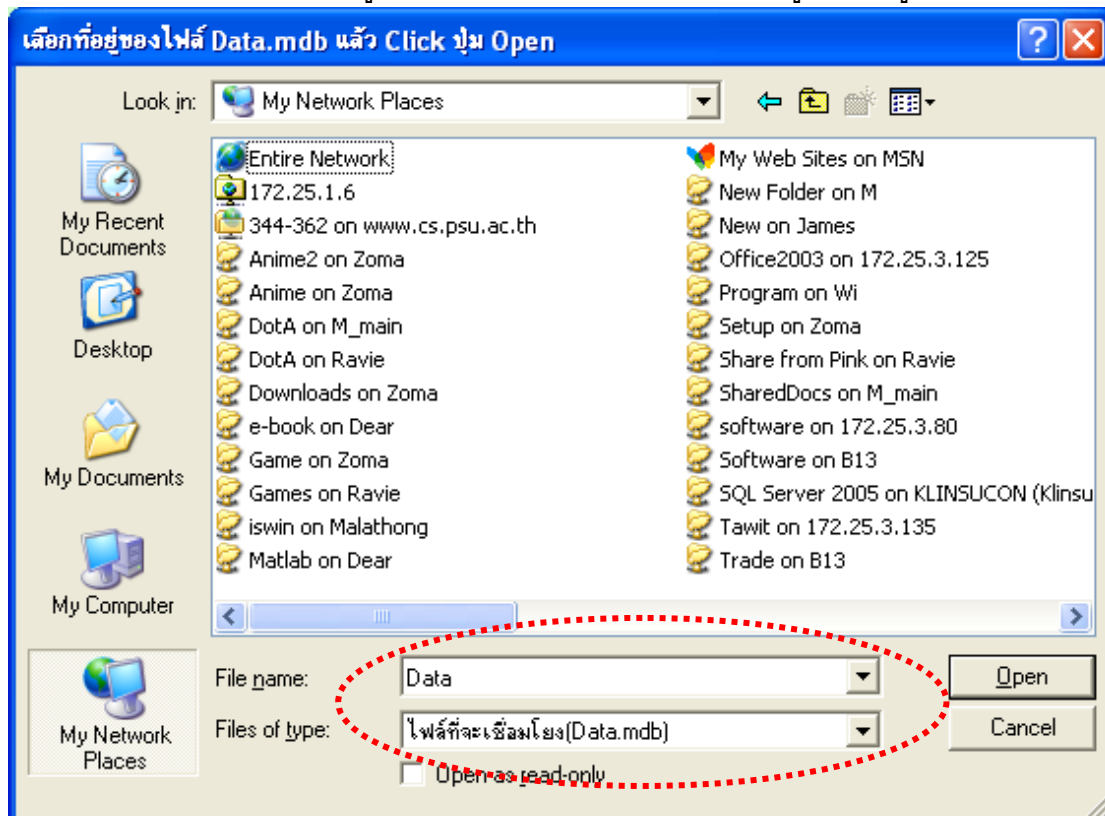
เลือกที่อยู่ของไฟล์ Data.mdb แล้ว Click ปุ่ม Open

Look in: My Network Places

My Recent Documents

Desktop

My Documents

My Computer

My Network Places

Entire Network
172.25.1.6
344-362 on www.cs.psu.ac.th
Anime2 on Zoma
Anime on Zoma
DotA on M_main
DotA on Ravie
Downloads on Zoma
e-book on Dear
Game on Zoma
Games on Ravie
iswin on Malathong
Matlab on Dear

My Web Sites on MSN
New Folder on M
New on James
Office2003 on 172.25.3.125
Program on Wi
Setup on Zoma
Share from Pink on Ravie
SharedDocs on M_main
software on 172.25.3.80
Software on B13
SQL Server 2005 on KLINSUCON (Klinsu
Tawit on 172.25.3.135
Trade on B13

File name: Data
Files of type: ไฟล์ที่จะเชื่อมโยง(Data.mdb)
Open as read-only

Open
Cancel